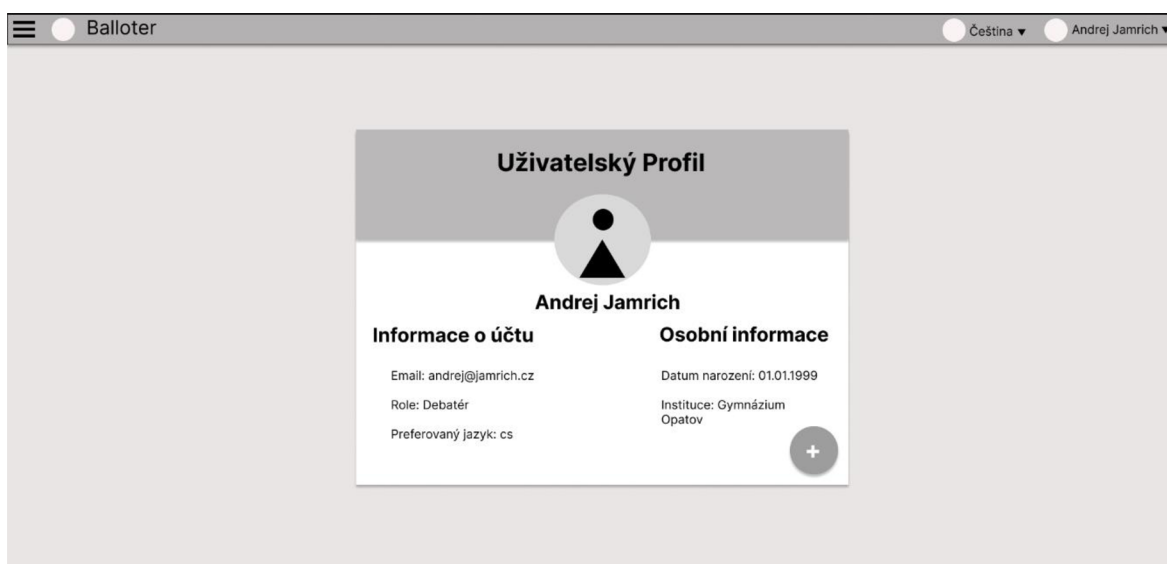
Balloter

Čeština ▾

Andrej Jamrich ▾

Uživatelský Profil

Andrej Jamrich

Informace o účtu

Email: andrej@jamrich.cz

Role: Debatér

Preferovaný jazyk: cs

Osobní informace

Datum narození: 01.01.1999

Instituce: Gymnázium Opatov

+